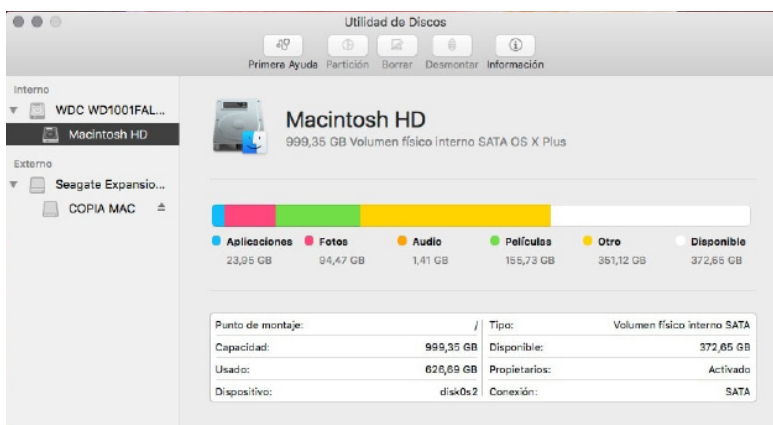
Utilidad de Discos

Primera Ayuda Partición Borrar Desmontar Información

Interno
WDC WD1001FAL...
Macintosh HD
Externo
Seagate Expansio...
COPIA MAC

Macintosh HD
999,35 GB Volumen físico interno SATA OS X Plus

Aplicaciones 23,95 GB
Fotos 94,47 GB
Audio 1,41 GB
Películas 155,73 GB
Otro 351,12 GB
Disponible 372,65 GB

| Punto de montaje: | / | Tipo: | Volumen físico interno SATA |
|---|---|---|---|
| Capacidad: | 999,35 GB | Disponible: | 372,65 GB |
| Usado: | 626,69 GB | Propietarios: | Activado |
| Dispositivo: | disk0s2 | Conexión: | SATA |